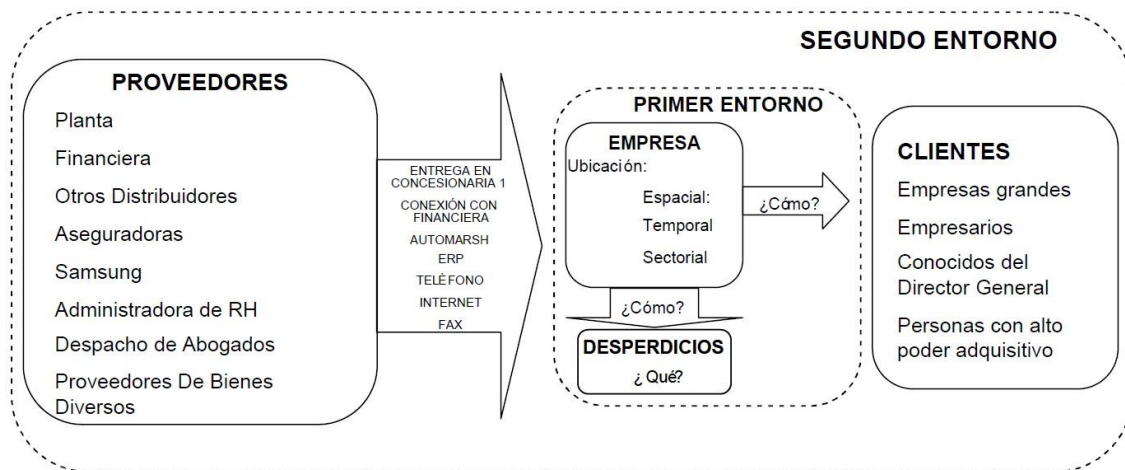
SEGUNDO ENTORNO

PROVEEDORES

Planta

Financiera

Otros Distribuidores

Aseguradoras

Samsung

Administradora de RH

Despacho de Abogados

Proveedores De Bienes Diversos

ENTREGA EN CONCESIONARIA 1

CONEXIÓN CON FINANCIERA

AUTOMARSH

ERP

TELÈFONO

INTERNET

FAX

PRIMER ENTORNO

EMPRESA

Ubicación:

Espacial:

Temporal

Sectorial

¿Cómo?

¿Cómo?

DESPERDICIOS

¿ Qué?

CLIENTES

Empresas grandes

Empresarios

Conocidos del Director General

Personas con alto poder adquisitivo